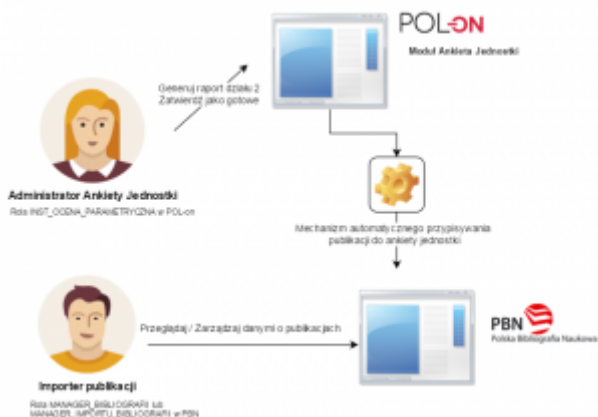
POL-on

Moduł Ankieta Jednostki

Generuj raport działu 2
Zatwierdź jako gotowe

Administrator Ankiety Jednostki

Rola INST_OCENA_PARAMETRYCZNA w POL-on

Mechanizm automatycznego przypisywania publikacji do ankiety jednostki

Przeglądaj / Zarządzaj danymi o publikacjach

PBN
Polska Bibliografia Naukowa

Importer publikacji

Rola MANAGER_BIBLIOGRAFII lub MANAGER_IMPORTU_BIBLIOGRAFII w PBN